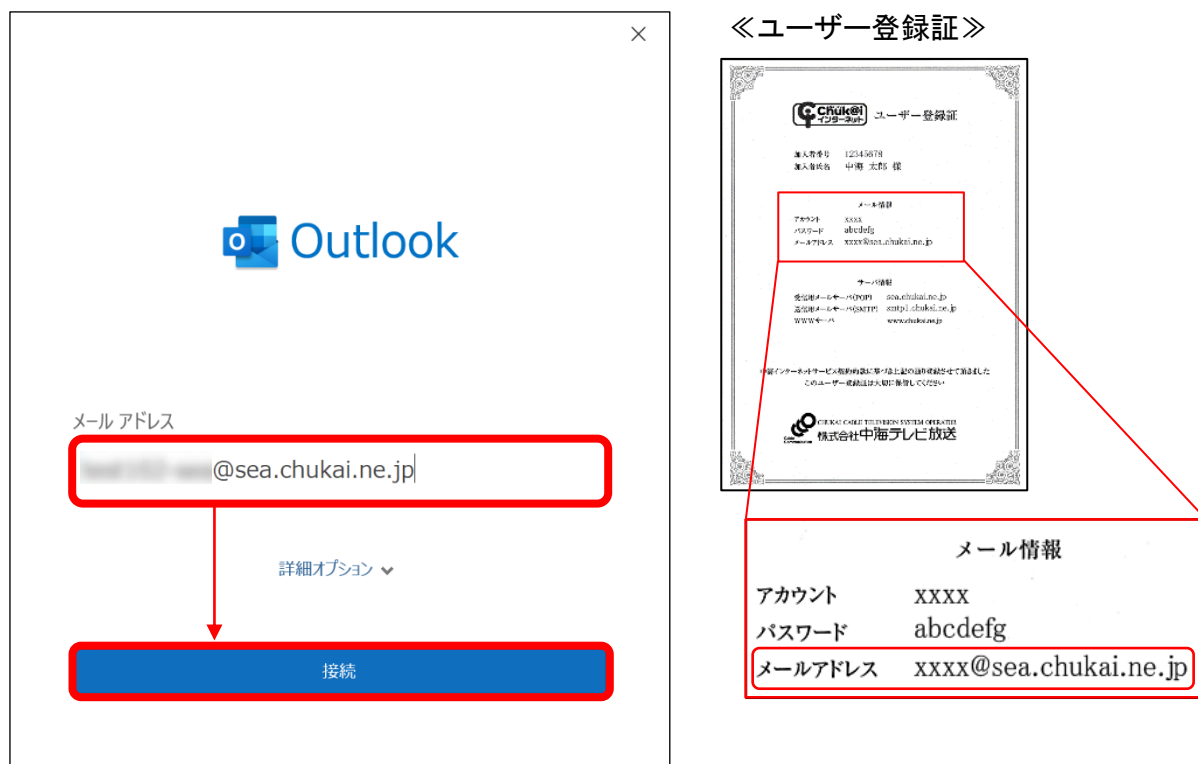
Outlook

メール アドレス

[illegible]@sea.chukai.ne.jp

詳細オプション

接続

≪ユーザー登録証≫

Chuk@i インターネット ユーザー登録証

加入者番号 12345678
加入者氏名 中海 太郎 様

メール情報
アカウント xxxx
パスワード abcdefg
メールアドレス xxxx@sea.chukai.ne.jp

サーバ情報
受信用メールサーバ(POP) sea.chukai.ne.jp
送信用メールサーバ(SMTP) smtp1.chukai.ne.jp
WWWサーバ www.chukai.ne.jp

中海インターネットサービス契約約款に基づき上記の通り登録させて頂きました
このユーザー登録証は大切に保管してください

CHUKAI CABLE TELEVISION SYSTEM OPERATED
株式会社中海テレビ放送

メール情報
アカウント xxxx
パスワード abcdefg
メールアドレス xxxx@sea.chukai.ne.jp